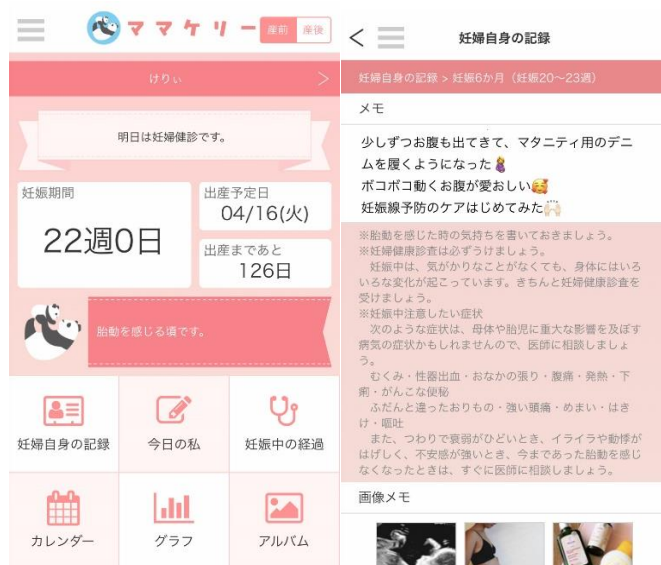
ママケリー 産前 産後

けりぃ >

明日は妊婦健診です。

妊娠期間
22週0日

出産予定日
04/16(火)

出産まであと
126日

胎動を感じる頃です。

妊婦自身の記録
今日の私
妊娠中の経過
カレンダー
グラフ
アルバム

<
妊婦自身の記録

妊婦自身の記録 > 妊娠6か月（妊娠20〜23週）

メモ

少しずつお腹も出てきて、マタニティ用のデニムを履くようになった🍆
ボコボコ動くお腹が愛おしい🥰
妊娠線予防のケアはじめてみた🙌

※胎動を感じた時の気持ちを書いておきましょう。
※妊婦健康診査は必ずうけましょう。
妊娠中は、気がかりなことがなくても、身体にはいろいろな変化が起こっています。きちんと妊婦健康診査を受けましょう。
※妊娠中注意したい症状
次のような症状は、母体や胎児に重大な影響を及ぼす病気の症状かもしれませんので、医師に相談しましょう。
むくみ・性器出血・おなかの張り・腹痛・発熱・下痢・がんこな便秘
ふだんと違ったおりもの・強い頭痛・めまい・はきけ・嘔吐
また、つわりで衰弱がひどいとき、イライラや動悸がはげしく、不安感が強いとき、今まであった胎動を感じなくなったときは、すぐに医師に相談しましょう。

画像メモ